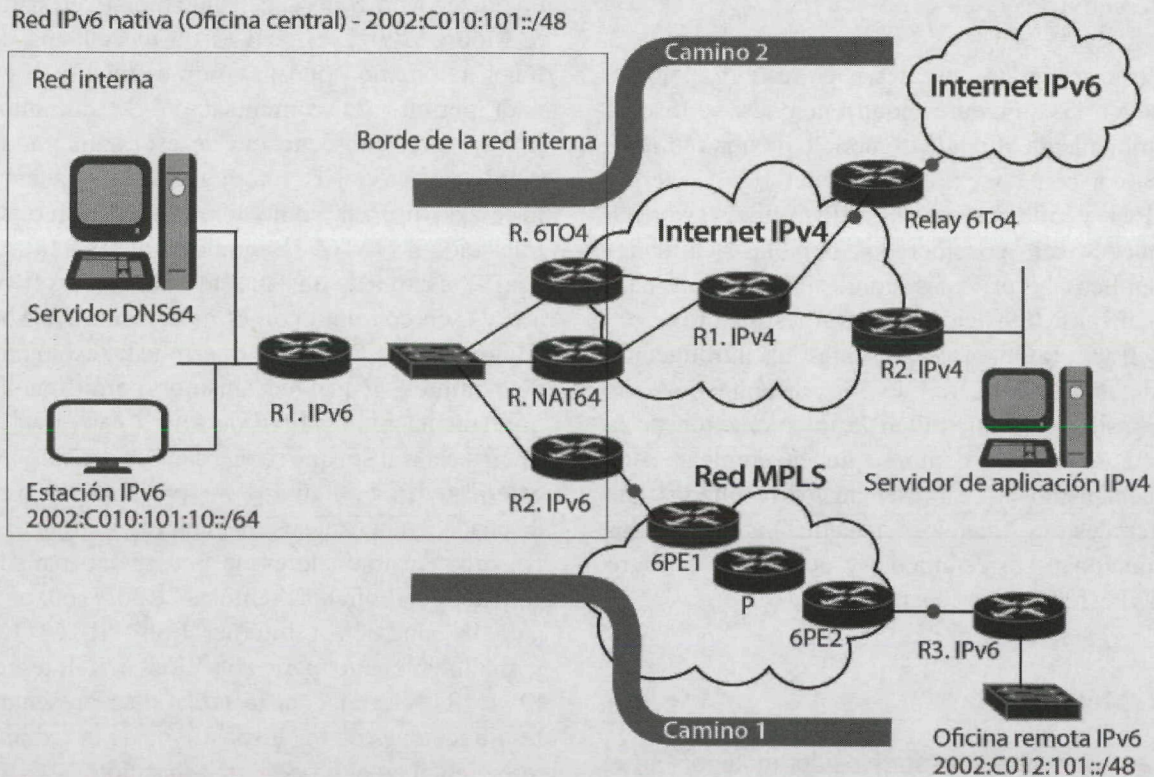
Red IPv6 nativa (Oficina central) - 2002:C010:101::/48

Red interna

Camino 2

Internet IPv6

Borde de la red interna

Relay 6To4

R. 6TO4

Internet IPv4

Servidor DNS64

R1. IPv4

R2. IPv4

R1. IPv6

R. NAT64

Estación IPv6
2002:C010:101:10::/64

R2. IPv6

Red MPLS

Servidor de aplicación IPv4

6PE1

P

6PE2

R3. IPv6

Camino 1

Oficina remota IPv6
2002:C012:101::/48